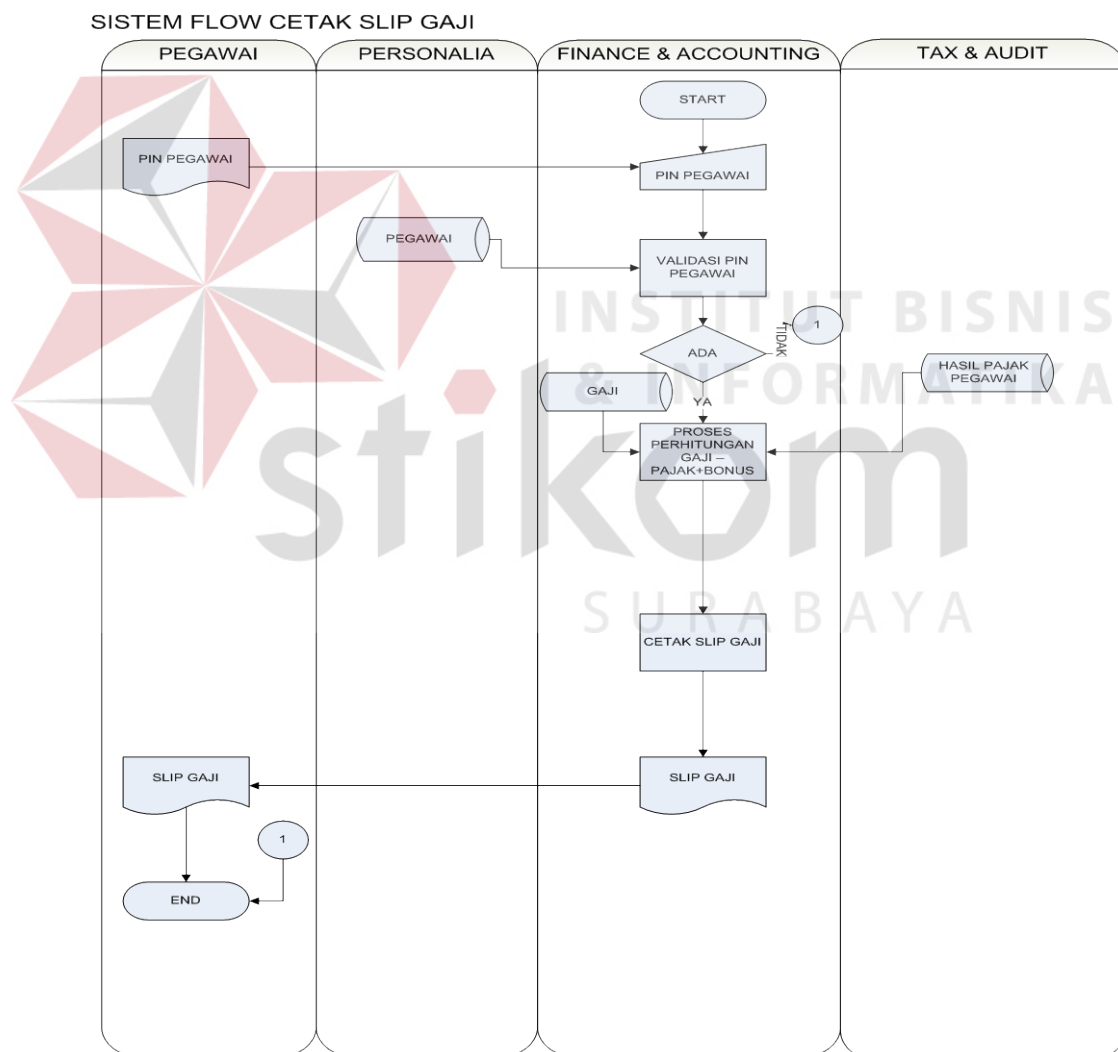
SISTEM FLOW CETAK SLIP GAJI

PEGAWAI

PERSONALIA

FINANCE & ACCOUNTING

TAX & AUDIT

START

PIN PEGAWAI

PIN PEGAWAI

PEGAWAI

VALIDASI PIN PEGAWAI

INSTITUT BISNIS & INFORMATIKA

1

TIDAK

ADA

HASIL PAJAK PEGAWAI

GAJI

YA

PROSES PERHITUNGAN GAJI – PAJAK+BONUS

stikom

SURABAYA

CETAK SLIP GAJI

SLIP GAJI

SLIP GAJI

1

END